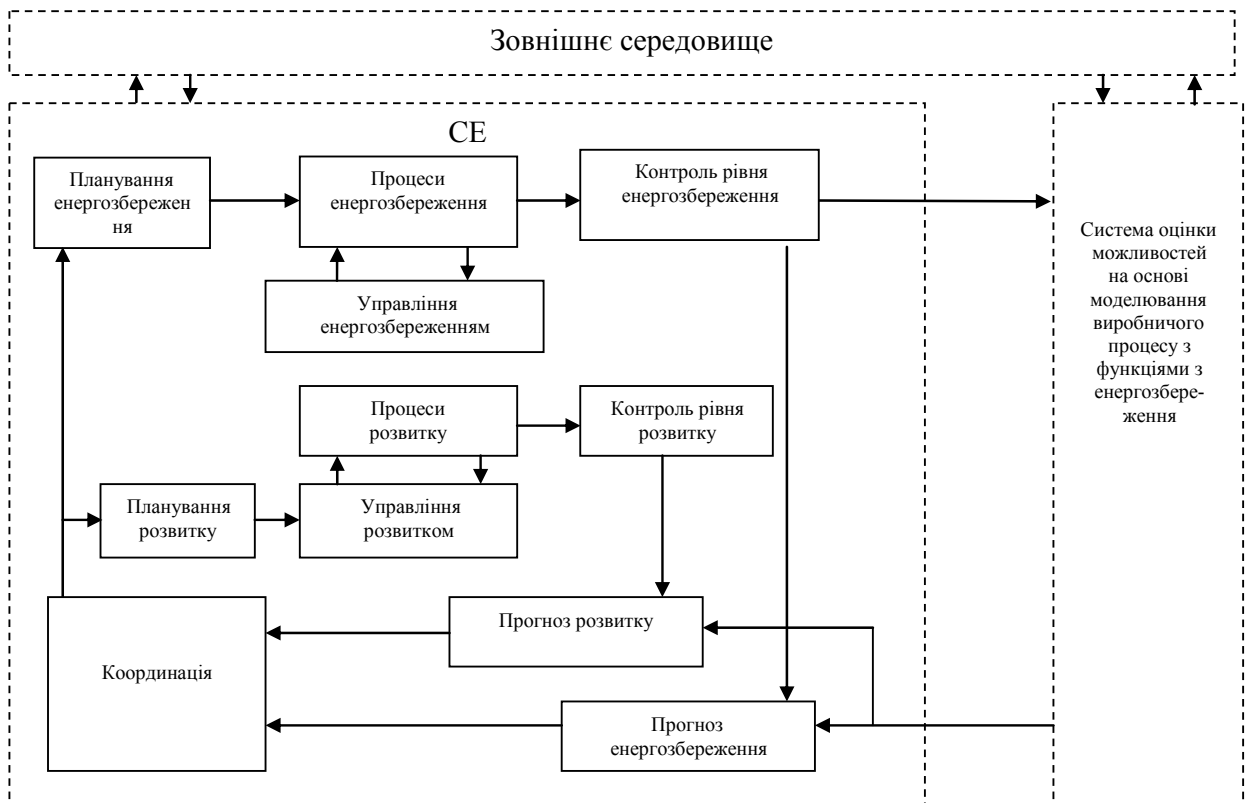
Зовнішнє середовище

СЕ

Планування енергозбереження

Процеси енергозбереження

Контроль рівня енергозбереження

Управління енергозбереженням

Процеси розвитку

Контроль рівня розвитку

Планування розвитку

Управління розвитком

Прогноз розвитку

Координація

Прогноз енергозбереження

Система оцінки можливостей на основі моделювання виробничого процесу з функціями з енергозбереження